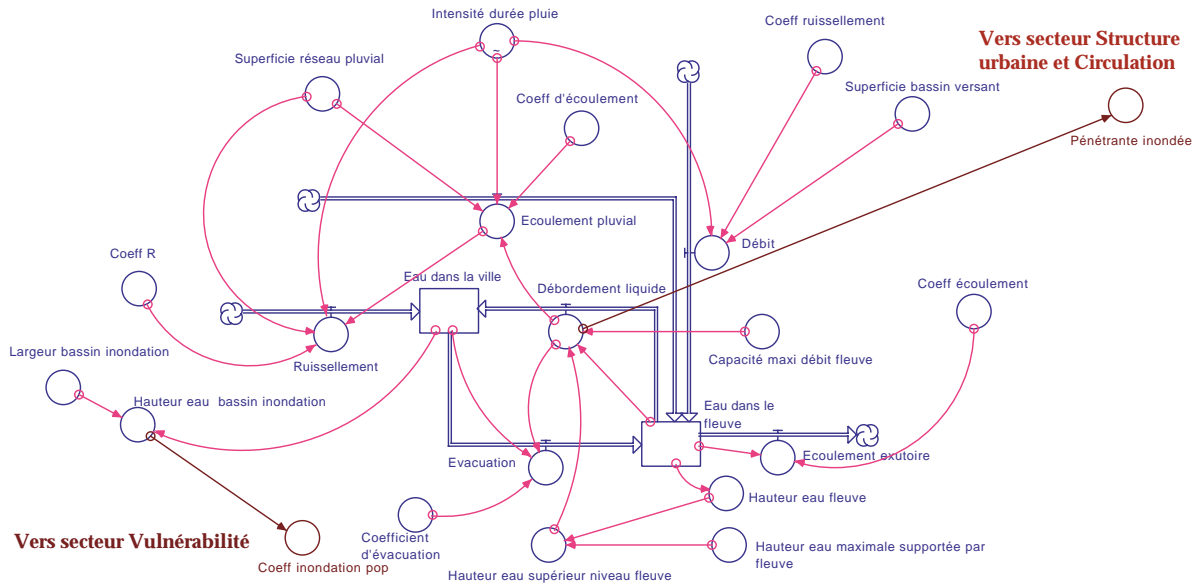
Intensité durée pluie

Coeff ruissellement

Vers secteur Structure urbaine et Circulation

Superficie réseau pluvial

Coeff d'écoulement

Superficie bassin versant

Pénétrante inondée

Ecoulement pluvial

Débit

Coeff R

Eau dans la ville

Débordement liquide

Coeff écoulement

Largeur bassin inondation

Ruissellement

Capacité maxi débit fleuve

Hauteur eau bassin inondation

Eau dans le fleuve

Evacuation

Ecoulement exutoire

Hauteur eau fleuve

Vers secteur Vulnérabilité

Coefficient d'évacuation

Hauteur eau maximale supportée par fleuve

Coeff inondation pop

Hauteur eau supérieur niveau fleuve